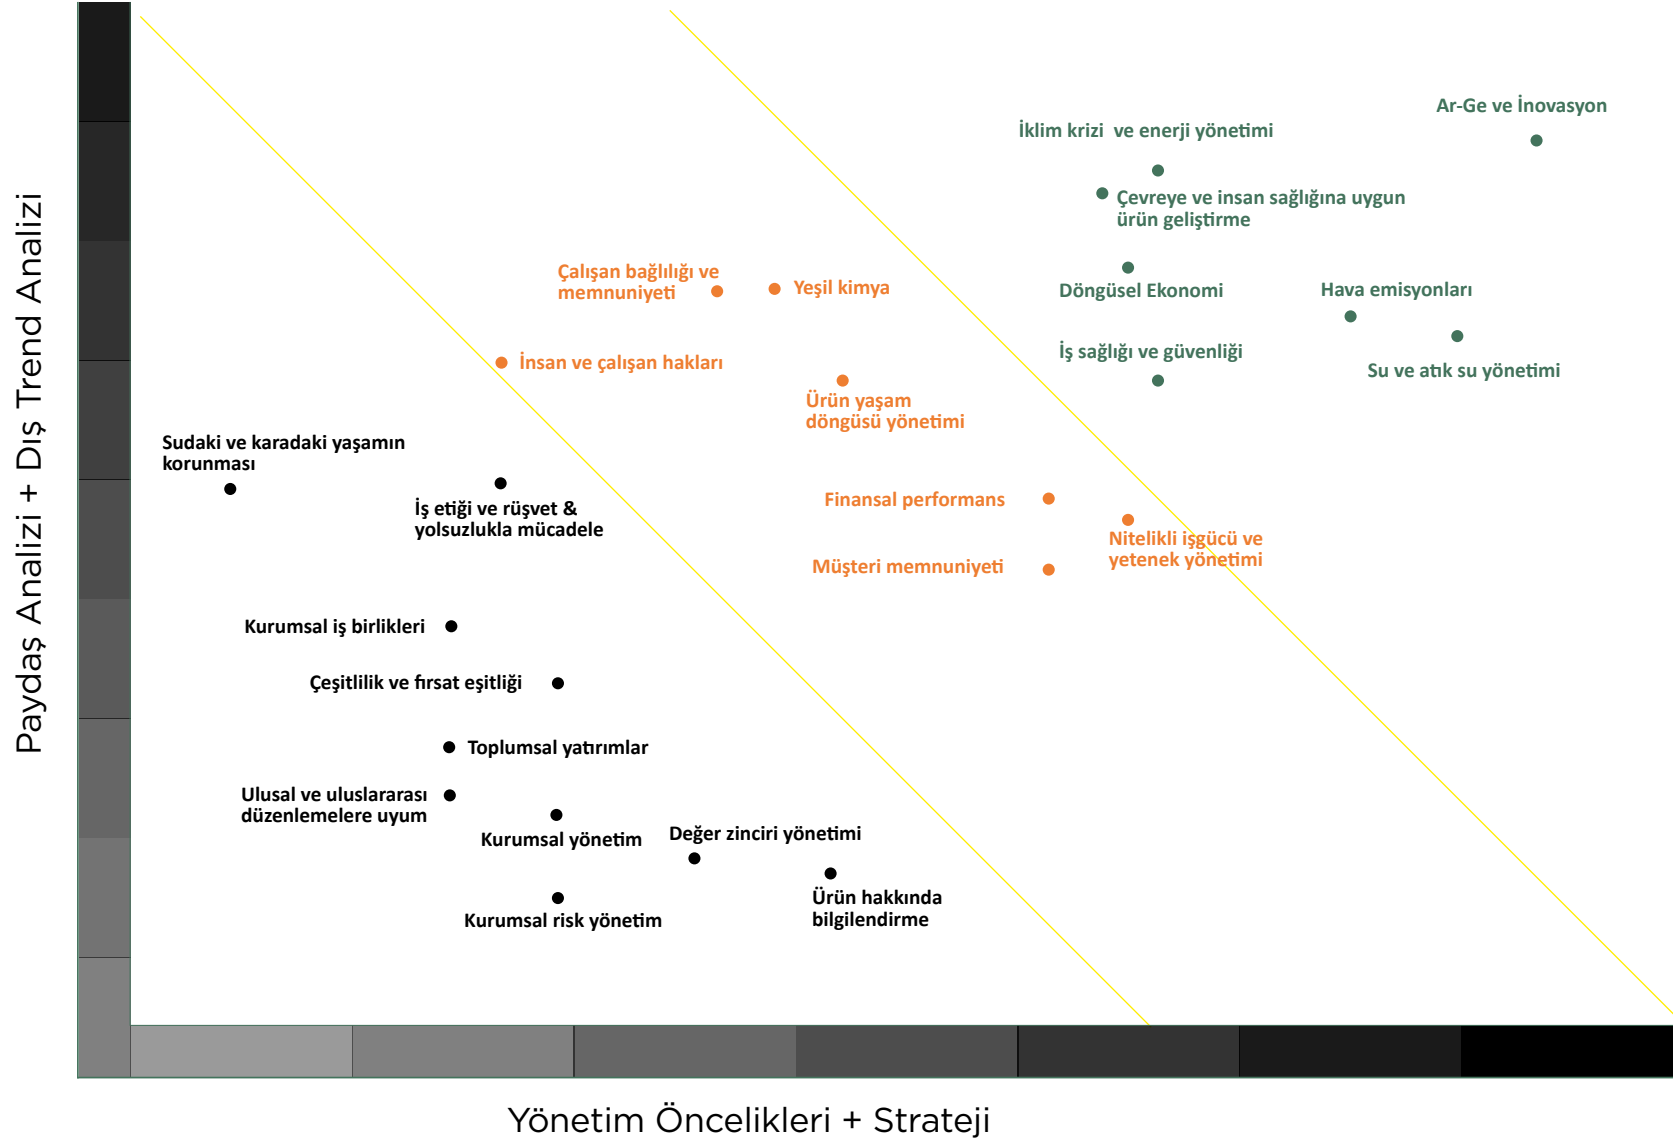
Paydaş Analizi + Dış Trend Analizi

Ar-Ge ve İnovasyon

İklim krizi ve enerji yönetimi

Çevreye ve insan sağlığına uygun ürün geliştirme

Çalışan bağlılığı ve memnuniyeti

Yeşil kimya

Döngüsel Ekonomi

Hava emisyonları

İnsan ve çalışan hakları

İş sağlığı ve güvenliği

Su ve atık su yönetimi

Ürün yaşam döngüsü yönetimi

Sudaki ve karadaki yaşamın korunması

İş etiği ve rüşvet & yolsuzlukla mücadele

Finansal performans

Nitelikli işgücü ve yetenek yönetimi

Müşteri memnuniyeti

Kurumsal iş birlikleri

Çeşitlilik ve fırsat eşitliği

Toplumsal yatırımlar

Ulusal ve uluslararası düzenlemelere uyum

Kurumsal yönetim

Değer zinciri yönetimi

Ürün hakkında bilgilendirme

Kurumsal risk yönetim

Yönetim Öncelikleri + Strateji